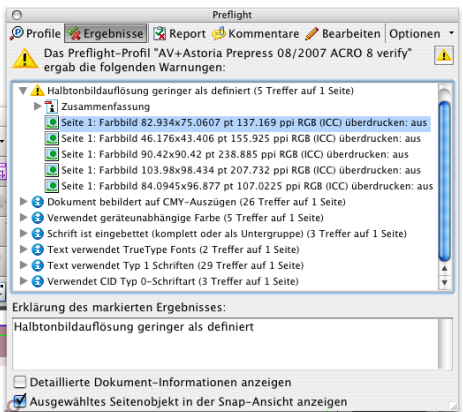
Preflight

Profile | Ergebnisse | Report | Kommentare | Bearbeiten | Optionen

Das Preflight-Profil "AV+Astoria Prepress 08/2007 ACRO 8 verify" ergab die folgenden Warnungen:

Halbtonbildauflösung geringer als definiert (5 Treffer auf 1 Seite)
Zusammenfassung
Seite 1: Farbbild 82.934x75.0607 pt 137.169 ppi RGB (ICC) überdrucken: aus
Seite 1: Farbbild 46.176x43.406 pt 155.925 ppi RGB (ICC) überdrucken: aus
Seite 1: Farbbild 90.42x90.42 pt 238.885 ppi RGB (ICC) überdrucken: aus
Seite 1: Farbbild 103.98x98.434 pt 207.732 ppi RGB (ICC) überdrucken: aus
Seite 1: Farbbild 84.0945x96.877 pt 107.0225 ppi RGB (ICC) überdrucken: aus
Dokument bebildert auf CMY-Auszügen (26 Treffer auf 1 Seite)
Verwendet geräteunabhängige Farbe (5 Treffer auf 1 Seite)
Schrift ist eingebettet (komplett oder als Untergruppe) (3 Treffer auf 1 Seite)
Text verwendet TrueType Fonts (2 Treffer auf 1 Seite)
Text verwendet Typ 1 Schriften (29 Treffer auf 1 Seite)
Verwendet CID Typ 0-Schriftart (3 Treffer auf 1 Seite)

Erklärung des markierten Ergebnisses:

Halbtonbildauflösung geringer als definiert

Detaillierte Dokument-Informationen anzeigen
Ausgewähltes Seitenobjekt in der Snap-Ansicht anzeigen